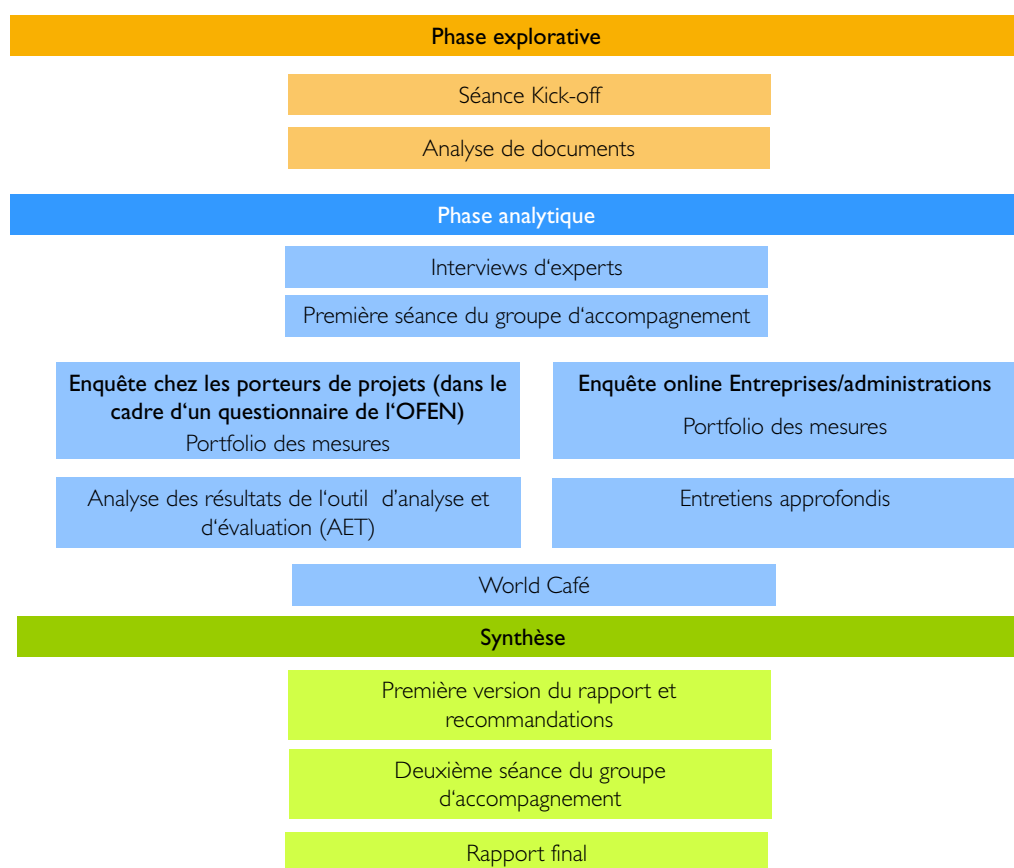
Phase explorative

Séance Kick-off

Analyse de documents

Phase analytique

Interviews d'experts

Première séance du groupe d'accompagnement

Enquête chez les porteurs de projets (dans le cadre d'un questionnaire de l'OFEN)
Portfolio des mesures

Enquête online Entreprises/administrations
Portfolio des mesures

Analyse des résultats de l'outil d'analyse et d'évaluation (AET)

Entretiens approfondis

World Café

Synthèse

Première version du rapport et recommandations

Deuxième séance du groupe d'accompagnement

Rapport final